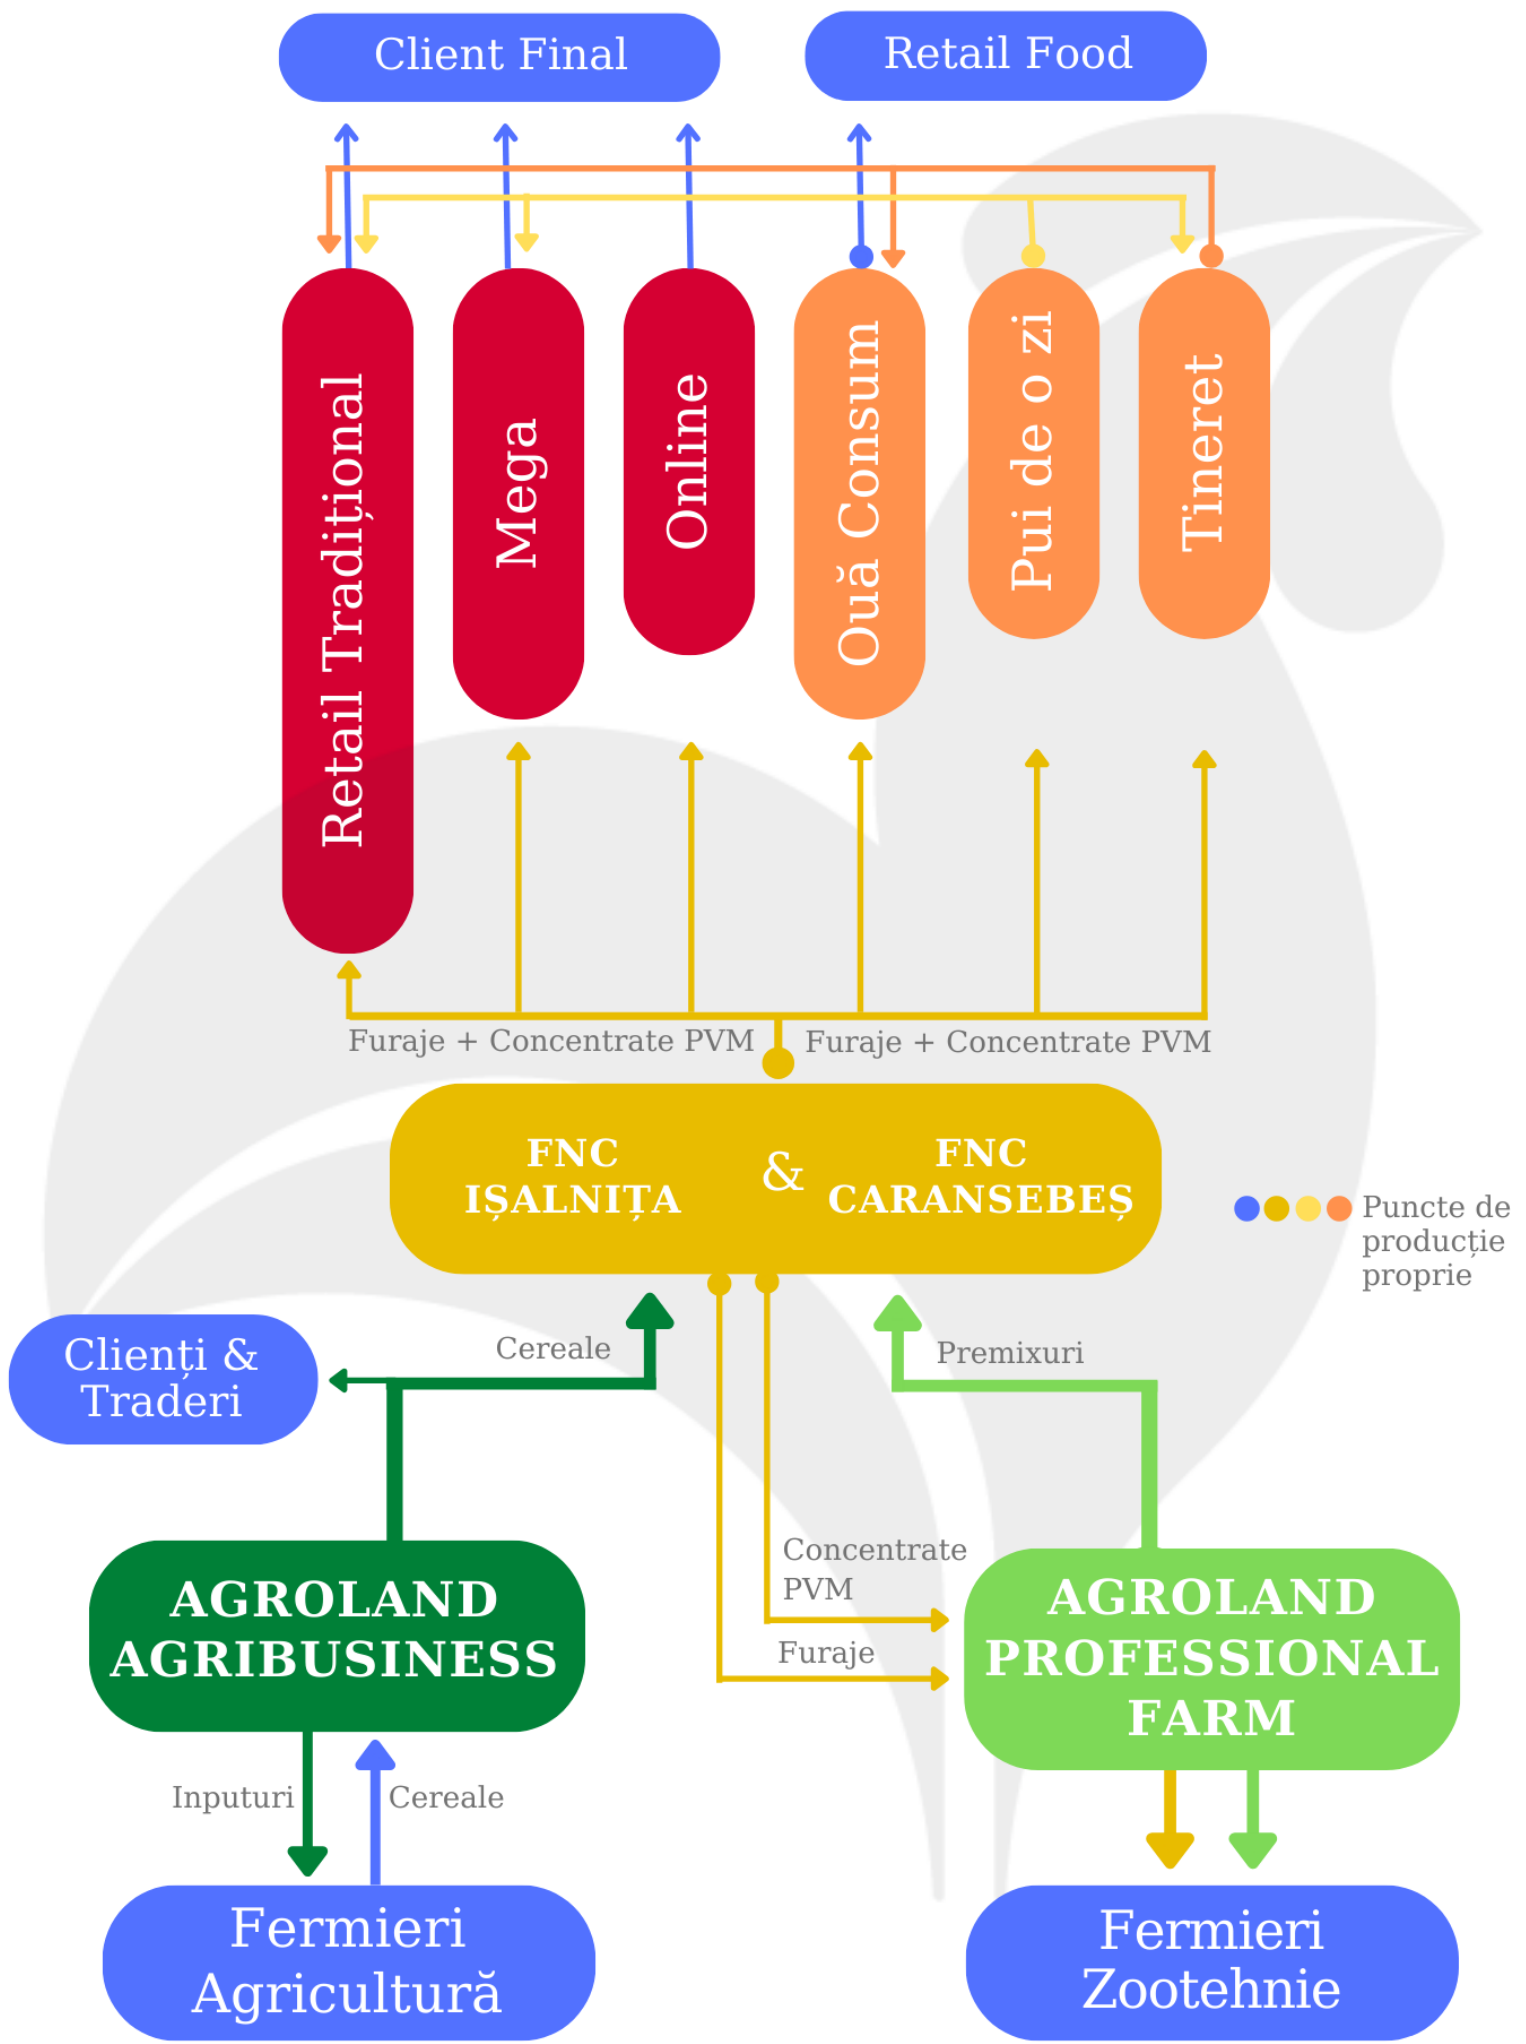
Client Final

Retail Food

Retail Tradițional

Mega

Online

Ouă Consum

Pui de o zi

Tineret

Furaje + Concentrate PVM

Furaje + Concentrate PVM

FNC IȘALNIȚA

&

FNC CARANSEBEȘ

Puncte de producție proprie

Clienți & Traderi

Cereale

Premixuri

AGROLAND AGRIBUSINESS

Concentrate PVM

Furaje

AGROLAND PROFESSIONAL FARM

Inputuri

Cereale

Fermieri Agricultură

Fermieri Zootehnie